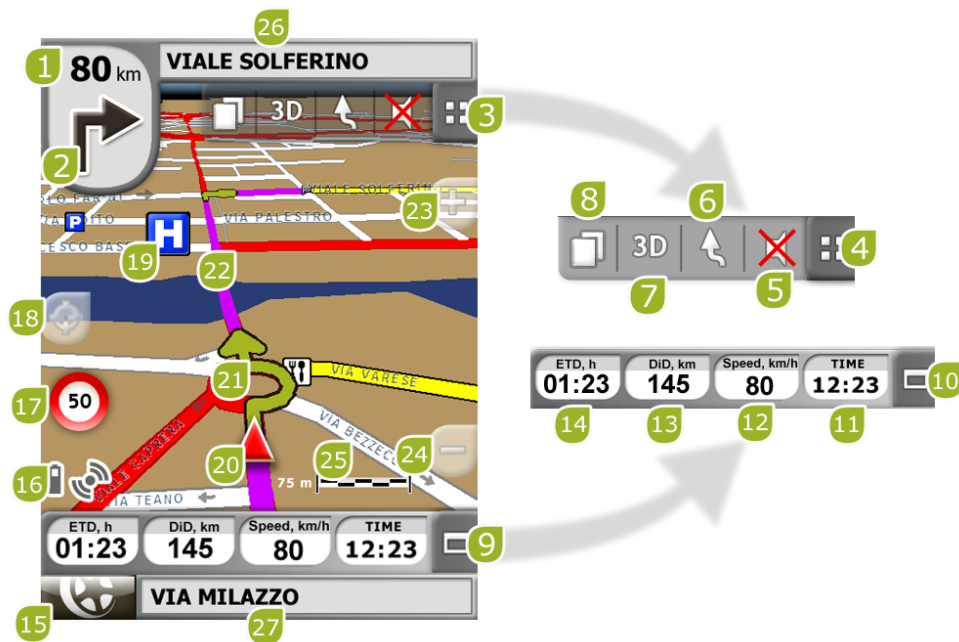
26
VIALE SOLFERINO
1
80 km
2
3D
3
VIALE SOLFERINO
VIA PALESTRO
P
H
23
19
22
8
6
3D
4
7
5
18
21
VIA VARESE
17
50
VIA BEZZECCA
20
25
24
75 m
16
VIA TEANO
VIALE CAPRERA
ETD, h
01:23
DiD, km
145
Speed, km/h
80
TIME
12:23
10
14
13
12
11
ETD, h
01:23
DiD, km
145
Speed, km/h
80
TIME
12:23
9
15
VIA MILAZZO
27